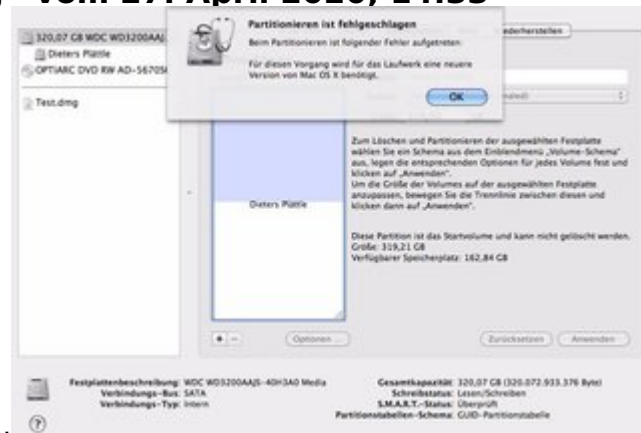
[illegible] vom 27. April 2010, 14:53

320,07 GB WDC WD3200AA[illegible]
Dieters Platte
OPTIARC DVD RW AD-5670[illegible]

Test.dmg

Partitionieren ist fehlgeschlagen

Beim Partitionieren ist folgender Fehler aufgetreten:

Für diesen Vorgang wird für das Laufwerk eine neuere Version von Mac OS X benötigt.

OK

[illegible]ederherstellen

Dieters Platte

Zum Löschen und Partitionieren der ausgewählten Festplatte wählen Sie ein Schema aus dem Einblendmenü „Volume-Schema" aus, legen die entsprechenden Optionen für jedes Volume fest und klicken auf „Anwenden".
Um die Größe der Volumes auf der ausgewählten Festplatte anzupassen, bewegen Sie die Trennlinie zwischen diesen und klicken dann auf „Anwenden".

Diese Partition ist das Startvolume und kann nicht gelöscht werden.
Größe: 319,21 GB
Verfügbarer Speicherplatz: 162,84 GB

+ – Optionen …

Zurücksetzen Anwenden

Festplattenbeschreibung: WDC WD3200AAJS-40H3A0 Media
Verbindungs-Bus: SATA
Verbindungs-Typ: Intern

Gesamtkapazität: 320,07 GB (320.072.933.376 Byte)
Schreibstatus: Lesen/Schreiben
S.M.A.R.T.-Status: Überprüft
Partitionstabellen-Schema: GUID-Partitionstabelle

?